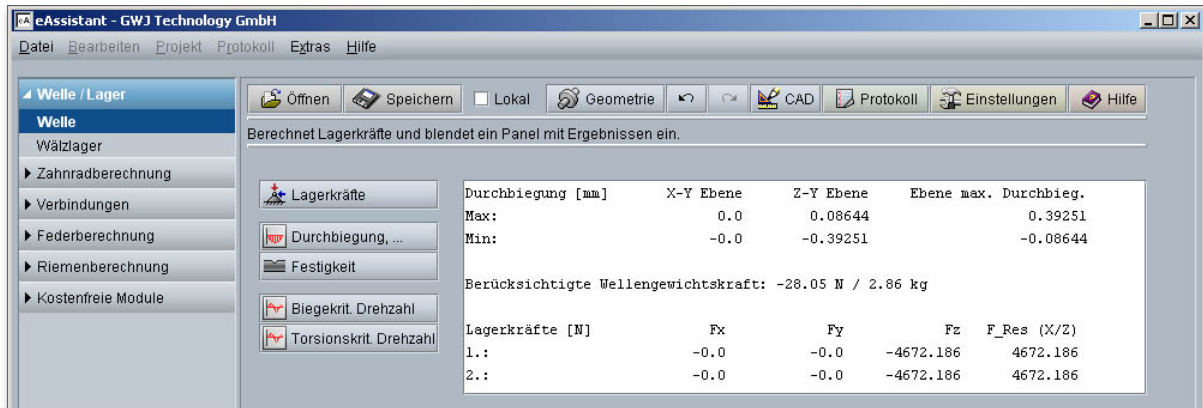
eAssistant - GWJ Technology GmbH

Datei Bearbeiten Projekt Protokoll Extras Hilfe

Welle / Lager
Welle
Wälzlager
Zahnradberechnung
Verbindungen
Federberechnung
Riemenberechnung
Kostenfreie Module

Öffnen Speichern Lokal Geometrie CAD Protokoll Einstellungen Hilfe

Berechnet Lagerkräfte und blendet ein Panel mit Ergebnissen ein.

Lagerkräfte
Durchbiegung, ...
Festigkeit
Biegekrit. Drehzahl
Torsionskrit. Drehzahl

| Durchbiegung [mm] | X-Y Ebene | Z-Y Ebene | Ebene max. Durchbieg. |
|---|---|---|---|
| Max: | 0.0 | 0.08644 | 0.39251 |
| Min: | -0.0 | -0.39251 | -0.08644 |

Berücksichtigte Wellengewichtskraft: -28.05 N / 2.86 kg

| Lagerkräfte [N] | Fx | Fy | Fz | F_Res (X/Z) |
|---|---|---|---|---|
| 1.: | -0.0 | -0.0 | -4672.186 | 4672.186 |
| 2.: | -0.0 | -0.0 | -4672.186 | 4672.186 |